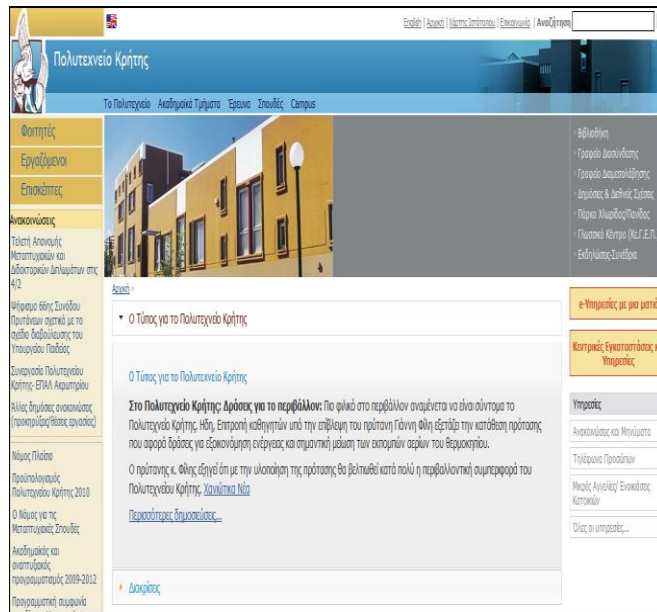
English | Αρχική | Χάρτης Ιστότοπου | Επικοινωνία | Αναζήτηση

Πολυτεχνείο Κρήτης

Το Πολυτεχνείο Ακαδημαϊκά Τμήματα Έρευνα Σπουδές Campus

Φοιτητές
Εργαζόμενοι
Επισκέπτες

Ανακοινώσεις
Τελετή Απονομής Μεταπτυχιακών και Διδακτορικών Διπλωμάτων στις 4/2

Ψήφισμα 68ης Συνόδου Πρυτάνεων σχετικά με το σχέδιο διαβούλευσης του Υπουργείου Παιδείας

Συνεργασία Πολυτεχνείου Κρήτης- ΕΠΑΛ Ακρωτηρίου

Άλλες δημόσιες ανακοινώσεις (προκηρύξεις/θέσεις εργασίας)

Νόμος Πλαίσιο

Προϋπολογισμός Πολυτεχνείου Κρήτης 2010

Ο Νόμος για τις Μεταπτυχιακές Σπουδές

Ακαδημαϊκός και αναπτυξιακός προγραμματισμός 2009-2012

Προγραμματική συμφωνία

Βιβλιοθήκη
Γραφείο Διασύνδεσης
Γραφείο Διαμεσολάβησης
Δημόσιες & Διεθνείς Σχέσεις
Πάρκο Χλωρίδας/Πανίδας
Γλωσσικό Κέντρο (Κε.Γ.Ε.Π.
Εκδηλώσεις-Συνέδρια

Αρχική »

Ο Τύπος για το Πολυτεχνείο Κρήτης

Ο Τύπος για το Πολυτεχνείο Κρήτης

Στο Πολυτεχνείο Κρήτης: Δράσεις για το περιβάλλον: Πιο φιλικό στο περιβάλλον αναμένεται να είναι σύντομα το Πολυτεχνείο Κρήτης. Ήδη, Επιτροπή καθηγητών υπό την επίβλεψη του πρύτανη Γιάννη Φίλη εξετάζει την κατάθεση πρότασης που αφορά δράσεις για εξοικονόμηση ενέργειας και σημαντική μείωση των εκπομπών αερίων του θερμοκηπίου.

Ο πρύτανης κ. Φίλης εξηγεί ότι με την υλοποίηση της πρότασης θα βελτιωθεί κατά πολύ η περιβαλλοντική συμπεριφορά του Πολυτεχνείου Κρήτης. Χανιώτικα Νέα

Περισσότερες δημοσιεύσεις...

Διακρίσεις

e-Υπηρεσίες με μια ματιά

Κεντρικές Εγκαταστάσεις και Υπηρεσίες

Υπηρεσίες
Ανακοινώσεις και Μηνύματα
Τηλέφωνα Προσώπων
Μικρές Αγγελίες/ Ενοικιάσεις Κατοικιών
Όλες οι υπηρεσίες...